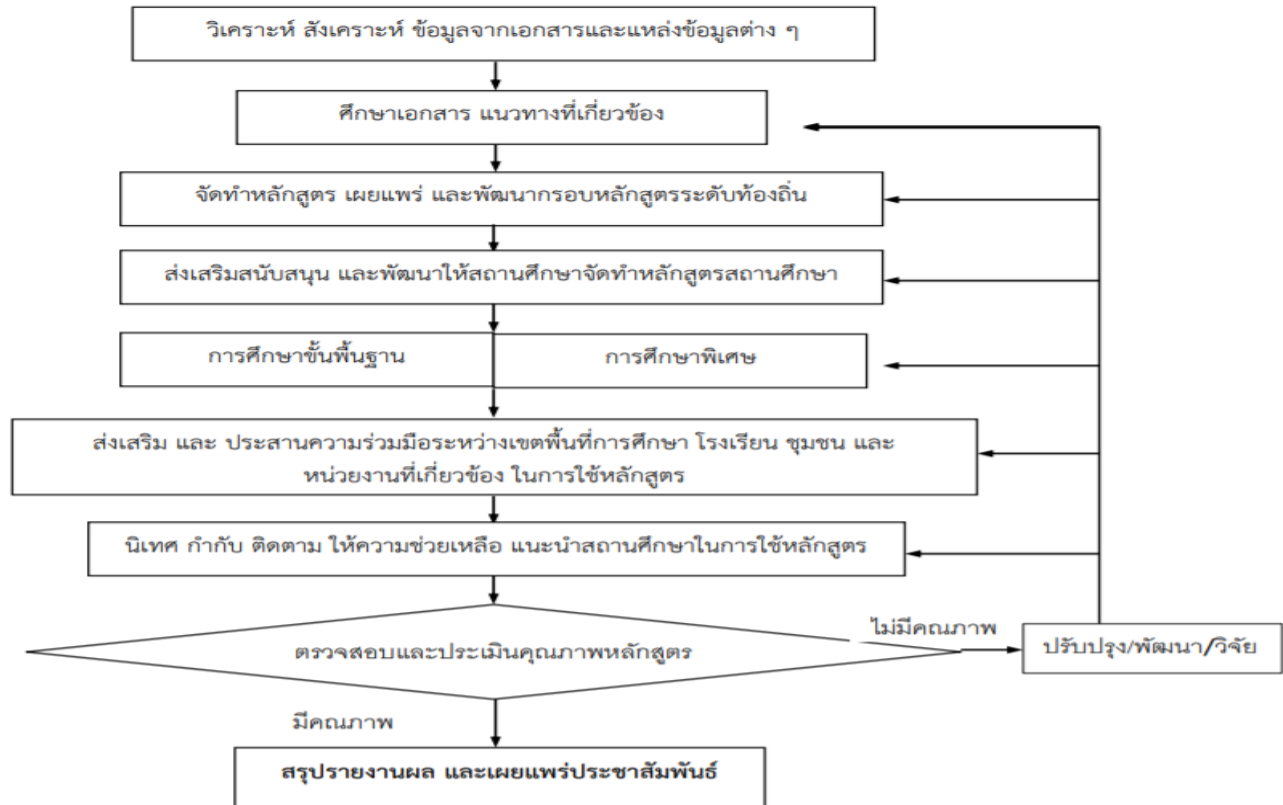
วิเคราะห์ สังเคราะห์ ข้อมูลจากเอกสารและแหล่งข้อมูลต่าง ๆ

ศึกษาเอกสาร แนวทางที่เกี่ยวข้อง

จัดทำหลักสูตร เผยแพร่ และพัฒนากรอบหลักสูตรระดับท้องถิ่น

ส่งเสริมสนับสนุน และพัฒนาให้สถานศึกษาจัดทำหลักสูตรสถานศึกษา

การศึกษาขั้นพื้นฐาน

การศึกษาพิเศษ

ส่งเสริม และ ประสานความร่วมมือระหว่างเขตพื้นที่การศึกษา โรงเรียน ชุมชน และหน่วยงานที่เกี่ยวข้อง ในการใช้หลักสูตร

นิเทศ กำกับ ติดตาม ให้ความช่วยเหลือ แนะนำสถานศึกษาในการใช้หลักสูตร

ตรวจสอบและประเมินคุณภาพหลักสูตร

ไม่มีคุณภาพ

ปรับปรุง/พัฒนา/วิจัย

มีคุณภาพ

สรุปรายงานผล และเผยแพร่ประชาสัมพันธ์